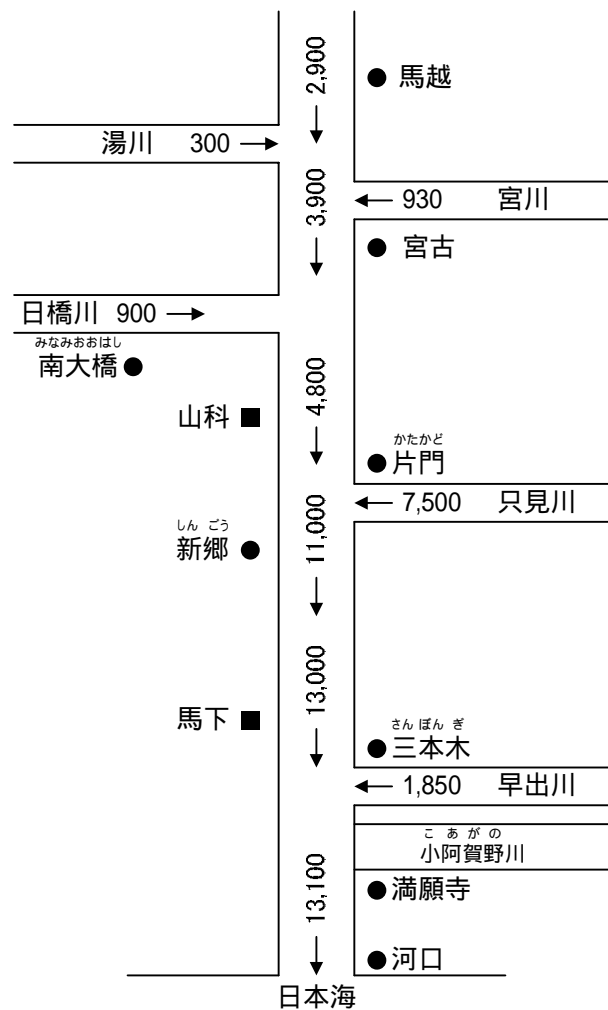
2,900
● 馬越
湯川 300 →
3,900
← 930 宮川
● 宮古
日橋川 900 →
みなみおおはし
南大橋 ●
4,800
山科 ■
かたかど
● 片門
← 7,500 只見川
しんごう
新郷 ●
11,000
13,000
馬下 ■
さんぼんぎ
● 三本木
← 1,850 早出川
こあがの
小阿賀野川
13,100
● 満願寺
● 河口
日本海